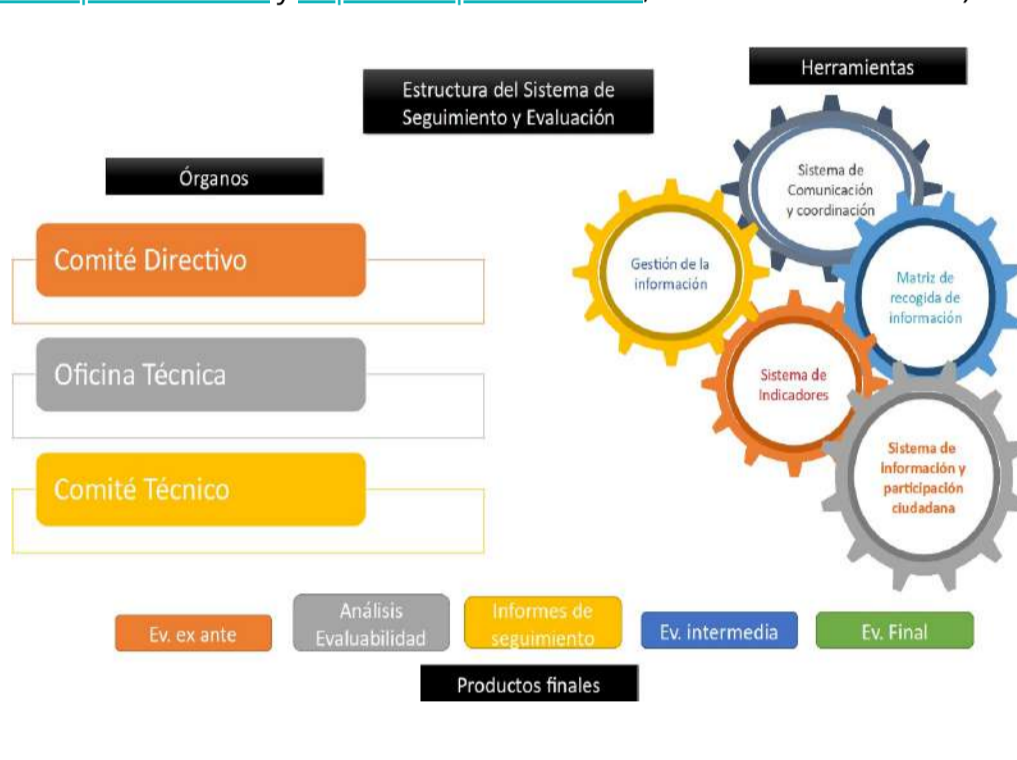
Estructura del Sistema de Seguimiento y Evaluación

Herramientas

Órganos

Comité Directivo

Oficina Técnica

Comité Técnico

Sistema de Comunicación y coordinación

Gestión de la información

Matriz de recogida de información

Sistema de Indicadores

Sistema de información y participación ciudadana

Ev. ex ante

Análisis Evaluabilidad

Informes de seguimiento

Ev. intermedia

Ev. Final

Productos finales